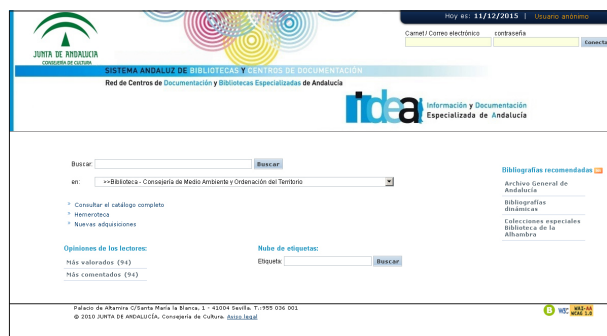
JUNTA DE ANDALUCIA
CONSEJERÍA DE CULTURA

Hoy es: 11/12/2015 | Usuario anónimo

Carnet/ Correo electrónico contraseña
Conecta

SISTEMA ANDALUZ DE BIBLIOTECAS Y CENTROS DE DOCUMENTACIÓN
Red de Centros de Documentación y Bibliotecas Especializadas de Andalucía

idea Información y Documentación Especializada de Andalucía

Buscar: Buscar

en: >>Biblioteca - Consejería de Medio Ambiente y Ordenación del Territorio

Consultar el catálogo completo
Hemeroteca
Nuevas adquisiciones

Opiniones de los lectores:
Más valorados (94)
Más comentados (94)

Nube de etiquetas:
Etiqueta: Buscar

Bibliografías recomendadas
Archivo General de Andalucía
Bibliografías dinámicas
Colecciones especiales Biblioteca de la Alhambra

Palacio de Altamira C/Santa María la Blanca, 1 - 41004 Sevilla. T.:955 036 001
© 2010 JUNTA DE ANDALUCÍA. Consejería de Cultura. Aviso legal

W3C WAI-AA WCAG 1.0